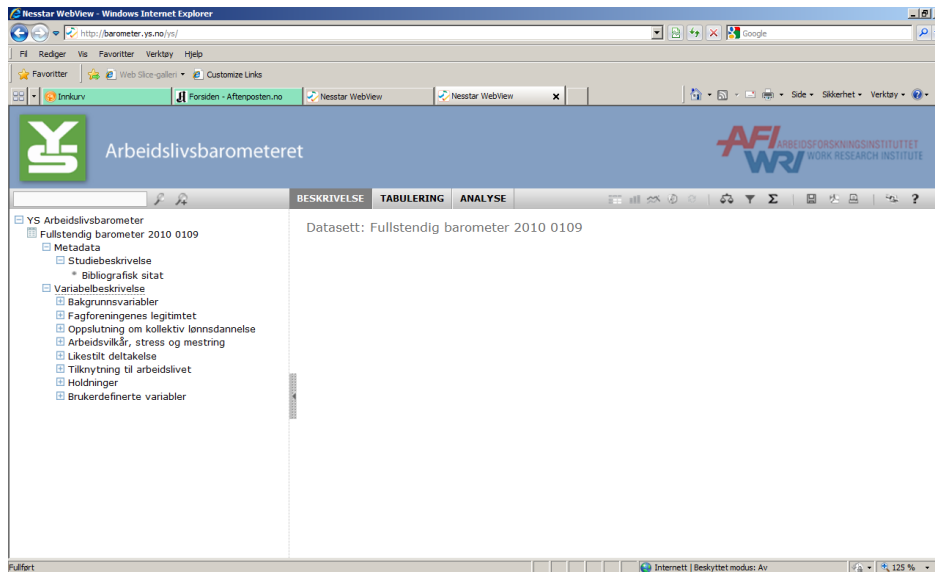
Nesstar WebView - Windows Internet Explorer

http://barometer.ys.no/ys/

Google

Fil Rediger Vis Favoritter Verktøy Hjelp

Favoritter Web Slice-galleri Customize Links

Innkurv Forsiden - Aftenposten.no Nesstar WebView Nesstar WebView

Side Sikkerhet Verktøy

YS Arbeidslivsbarometeret

AFI WRI ARBEIDSFORSKNINGSINSTITUTTET WORK RESEARCH INSTITUTE

BESKRIVELSE TABULERING ANALYSE

YS Arbeidslivsbarometer
Fullstendig barometer 2010 0109
Metadata
Studiebeskrivelse
Bibliografisk sitat
Variabelbeskrivelse
Bakgrunnsvariabler
Fagforeningenes legitimtet
Oppslutning om kollektiv lønnsdannelse
Arbeidsvilkår, stress og mestring
Likestilt deltakelse
Tilknytning til arbeidslivet
Holdninger
Brukerdefinerte variabler

Datasett: Fullstendig barometer 2010 0109

Fullført Internett | Beskyttet modus: Av 125 %